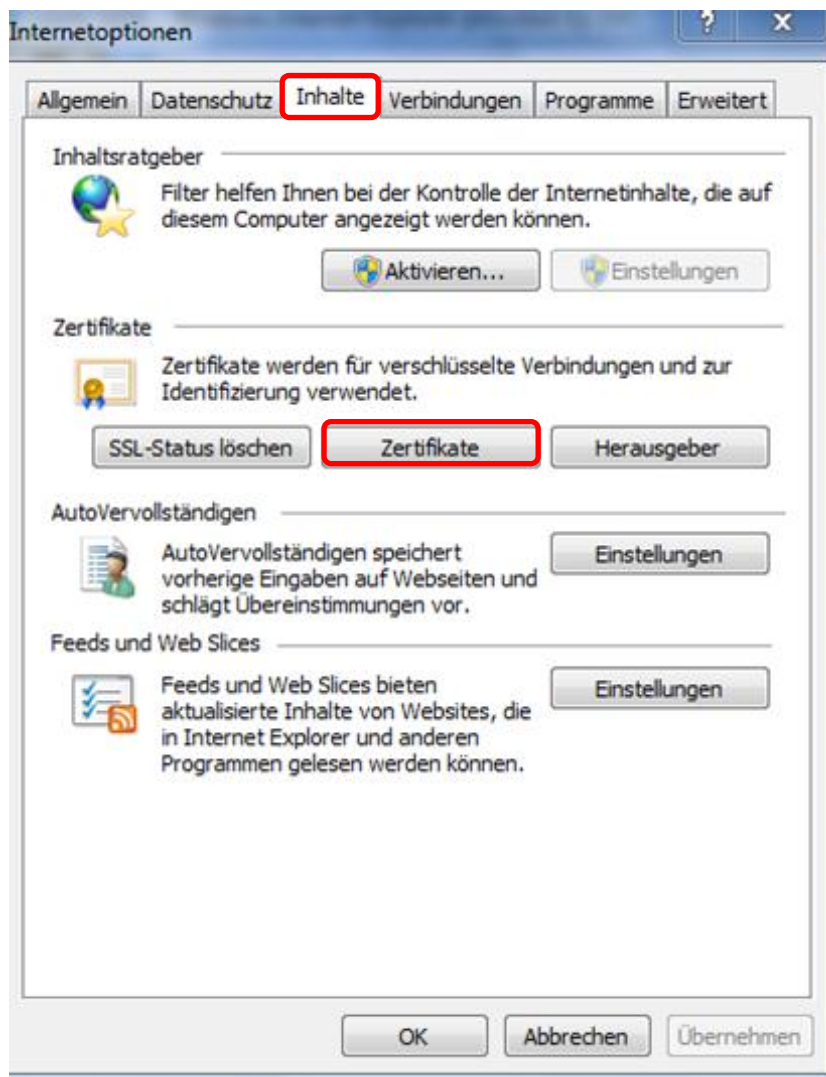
Internetoptionen

?

X

Allgemein | Datenschutz | Inhalte | Verbindungen | Programme | Erweitert

Inhaltsratgeber

Filter helfen Ihnen bei der Kontrolle der Internetinhalte, die auf diesem Computer angezeigt werden können.

Aktivieren...

Einstellungen

Zertifikate

Zertifikate werden für verschlüsselte Verbindungen und zur Identifizierung verwendet.

SSL-Status löschen

Zertifikate

Herausgeber

AutoVervollständigen

AutoVervollständigen speichert vorherige Eingaben auf Webseiten und schlägt Übereinstimmungen vor.

Einstellungen

Feeds und Web Slices

Feeds und Web Slices bieten aktualisierte Inhalte von Websites, die in Internet Explorer und anderen Programmen gelesen werden können.

Einstellungen

OK

Abbrechen

Übernehmen